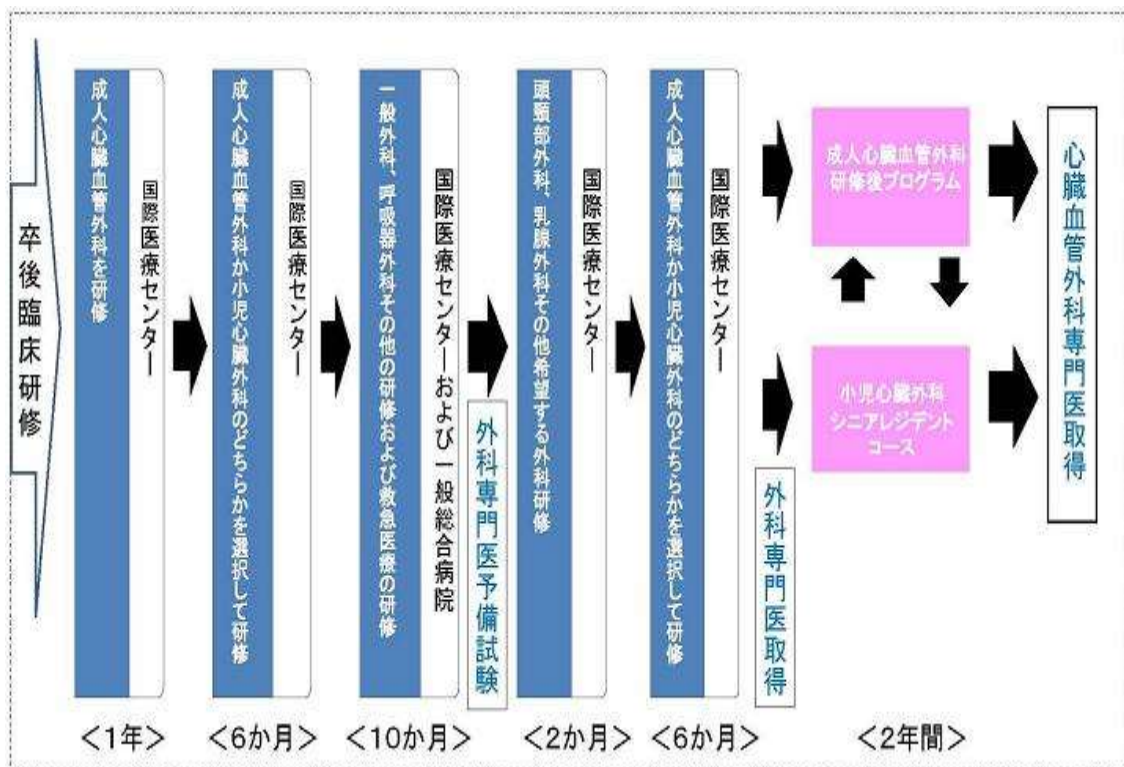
卒後臨床研修

国際医療センター
成人心臓血管外科を研修
<1年>

国際医療センター
成人心臓血管外科か小児心臓外科のどちらかを選択して研修
<6か月>

国際医療センターおよび一般総合病院
一般外科、呼吸器外科その他の研修および救急医療の研修
<10か月>

外科専門医予備試験

国際医療センター
頭頸部外科、乳腺外科その他希望する外科研修
<2か月>

国際医療センター
成人心臓血管外科か小児心臓外科のどちらかを選択して研修
<6か月>

外科専門医取得

成人心臓血管外科研修後プログラム

小児心臓外科シニアレジデントコース
<2年間>

心臓血管外科専門医取得